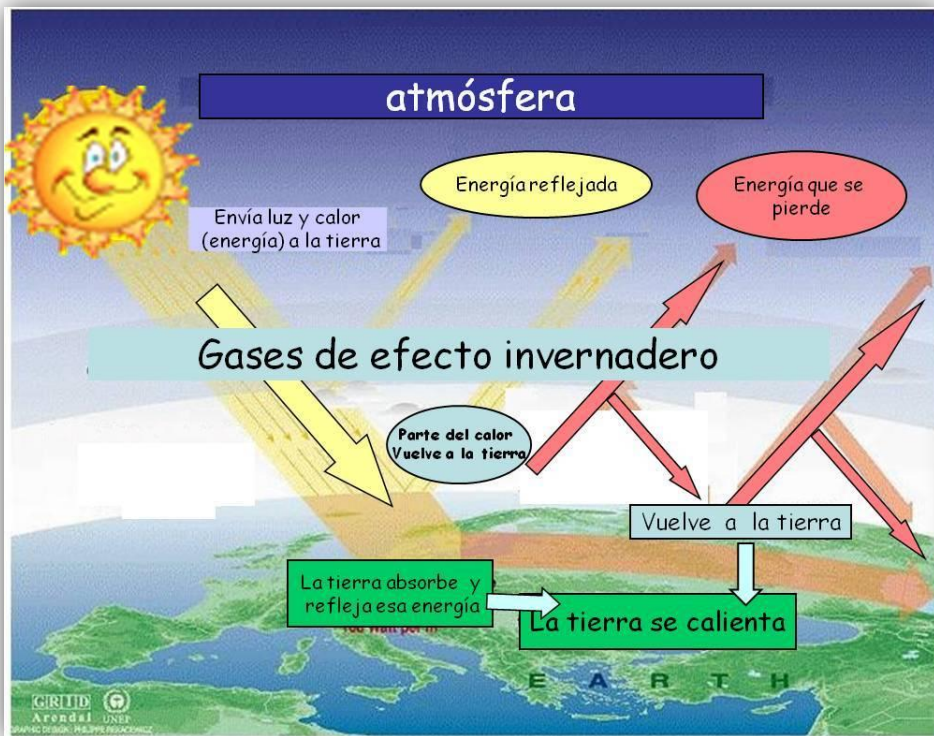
atmósfera

Envía luz y calor (energía) a la tierra

Energía reflejada

Energía que se pierde

Gases de efecto invernadero

Parte del calor Vuelve a la tierra

Vuelve a la tierra

La tierra absorbe y refleja esa energía

La tierra se calienta

E A R T H

GRID Arendal UNEP
GRAPHIC DESIGN: PHILIPPE REKACEWICZ